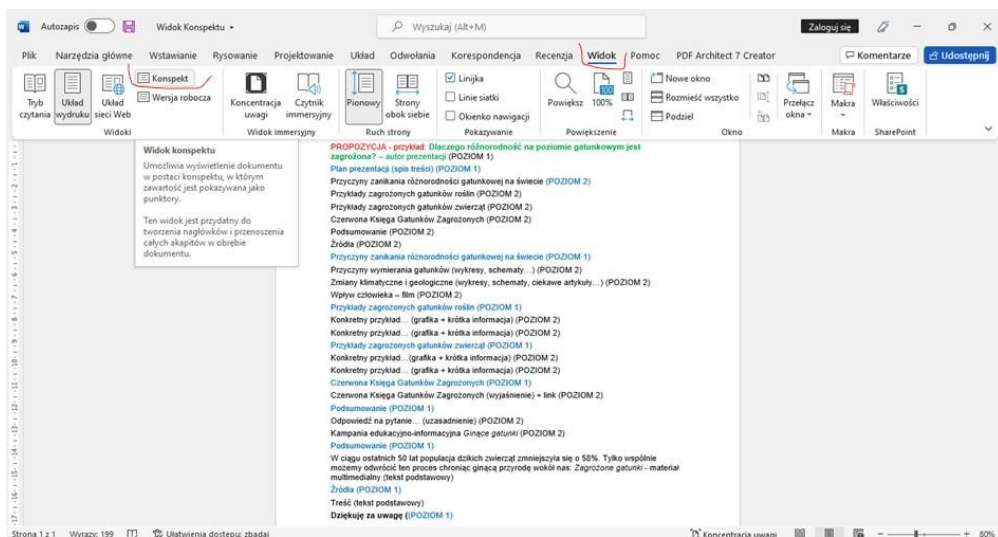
Autozapis
Widok Konspektu
Wyszukaj (Alt+M)
Zaloguj się

Plik Narzędzia główne Wstawianie Rysowanie Projektowanie Układ Odwołania Korespondencja Recenzja Widok Pomoc PDF Architect 7 Creator
Komentarze Udostępnij

Tryb czytania Układ wydruku Układ sieci Web
Konspekt
Wersja robocza
Widoki
Koncentracja uwagi Czytnik immersyjny
Widok immersyjny
Pionowy Strony obok siebie
Ruch strony
Linijka
Linie siatki
Okienko nawigacji
Pokazywanie
Powiększ 100%
Powiększenie
Nowe okno
Rozmieść wszystko
Podziel
Przełącz okna
Okno
Makra
Makra
Właściwości
SharePoint

Widok konspektu
Umożliwia wyświetlenie dokumentu w postaci konspektu, w którym zawartość jest pokazywana jako punktory.
Ten widok jest przydatny do tworzenia nagłówków i przenoszenia całych akapitów w obrębie dokumentu.

PROPOZYCJA - przykład: Dlaczego różnorodność na poziomie gatunkowym jest zagrożona? – autor prezentacji (POZIOM 1)
Plan prezentacji (spis treści) (POZIOM 1)
Przyczyny zanikania różnorodności gatunkowej na świecie (POZIOM 2)
Przykłady zagrożonych gatunków roślin (POZIOM 2)
Przykłady zagrożonych gatunków zwierząt (POZIOM 2)
Czerwona Księga Gatunków Zagrożonych (POZIOM 2)
Podsumowanie (POZIOM 2)
Źródła (POZIOM 2)
Przyczyny zanikania różnorodności gatunkowej na świecie (POZIOM 1)
Przyczyny wymierania gatunków (wykresy, schematy…) (POZIOM 2)
Zmiany klimatyczne i geologiczne (wykresy, schematy, ciekawe artykuły…) (POZIOM 2)
Wpływ człowieka – film (POZIOM 2)
Przykłady zagrożonych gatunków roślin (POZIOM 1)
Konkretny przykład… (grafika + krótka informacja) (POZIOM 2)
Konkretny przykład… (grafika + krótka informacja) (POZIOM 2)
Przykłady zagrożonych gatunków zwierząt (POZIOM 1)
Konkretny przykład…(grafika + krótka informacja) (POZIOM 2)
Konkretny przykład… (grafika + krótka informacja) (POZIOM 2)
Czerwona Księga Gatunków Zagrożonych (POZIOM 1)
Czerwona Księga Gatunków Zagrożonych (wyjaśnienie) + link (POZIOM 2)
Podsumowanie (POZIOM 1)
Odpowiedź na pytanie… (uzasadnienie) (POZIOM 2)
Kampania edukacyjno-informacyjna Ginące gatunki (POZIOM 2)
Podsumowanie (POZIOM 1)
W ciągu ostatnich 50 lat populacja dzikich zwierząt zmniejszyła się o 58%. Tylko wspólnie możemy odwrócić ten proces chroniąc ginącą przyrodę wokół nas: Zagrożone gatunki - materiał multimedialny (tekst podstawowy)
Źródła (POZIOM 1)
Treść (tekst podstawowy)
Dziękuję za uwagę (POZIOM 1)

Strona 1 z 1 Wyrazy: 199 Ułatwienia dostępu: zbadaj
Koncentracja uwagi 80%